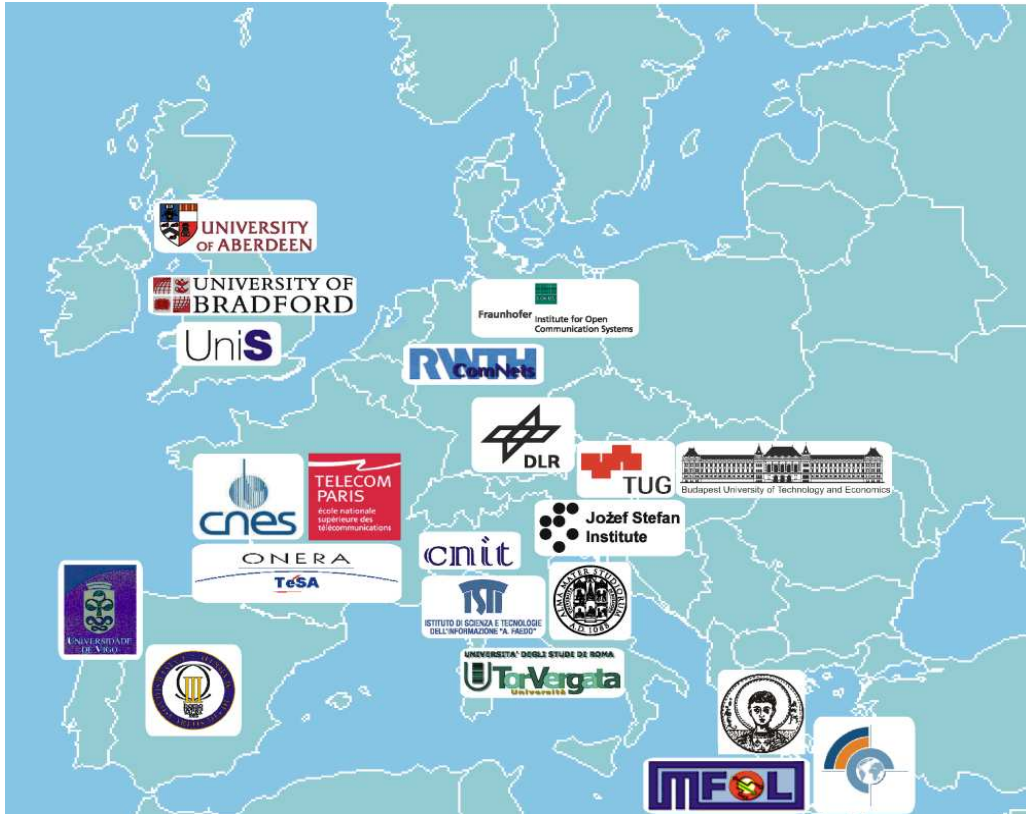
UNIVERSITY OF ABERDEEN

UNIVERSITY OF BRADFORD

UniS

Fraunhofer Institute for Open Communication Systems

RWTH ComNets

DLR

TUG

Budapest University of Technology and Economics

cnes

TELECOM PARIS
école nationale supérieure des télécommunications

Jožef Stefan Institute

ONERA

TeSA

cnit

ISTI
ISTITUTO DI SCIENZA E TECNOLOGIE DELL'INFORMAZIONE "A. FAEDO"

ALMA MATER STUDIORUM
A.D. 1088

UNIVERSIDADE DE VIGO

UNIVERSITA' DEGLI STUDI DI ROMA
TorVergata
Università

MFOL